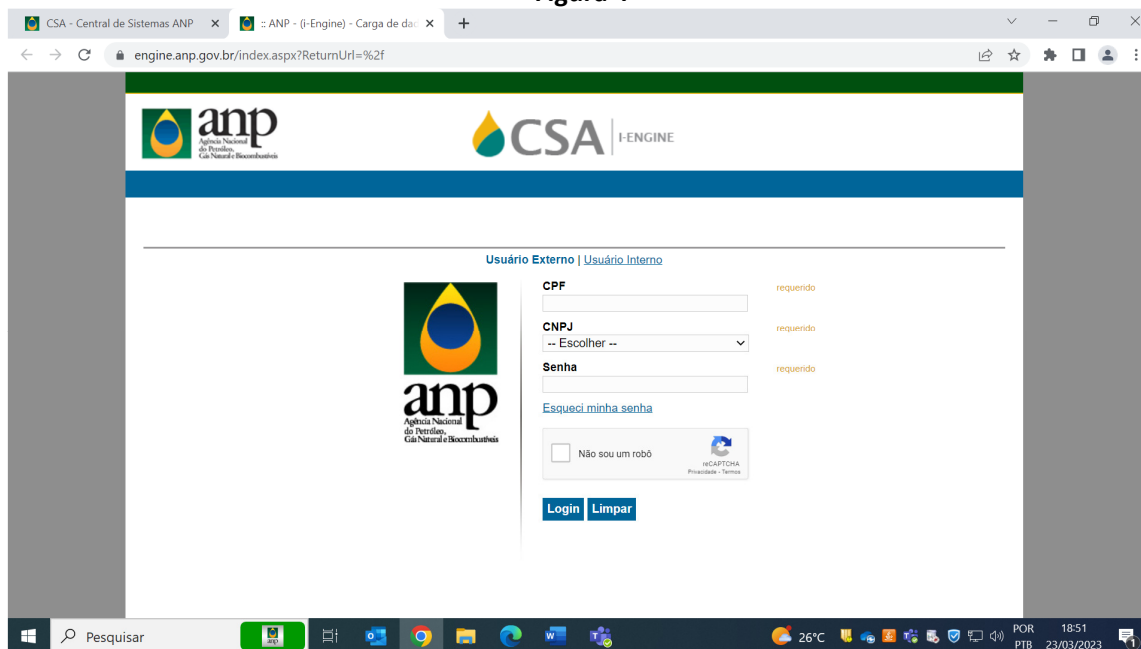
Figura 4

CSA - Central de Sistemas ANP
:: ANP - (i-Engine) - Carga de da

engine.anp.gov.br/index.aspx?ReturnUrl=%2f

anp Agência Nacional do Petróleo, Gás Natural e Biocombustíveis

CSA | I-ENGINE

Usuário Externo | Usuário Interno

anp Agência Nacional do Petróleo, Gás Natural e Biocombustíveis

CPF requerido

CNPJ requerido
-- Escolher --

Senha requerido

Esqueci minha senha

Não sou um robô
reCAPTCHA
Privacidade - Termos

Login Limpar

Pesquisar
26°C
POR PTB
18:51 23/03/2023
1